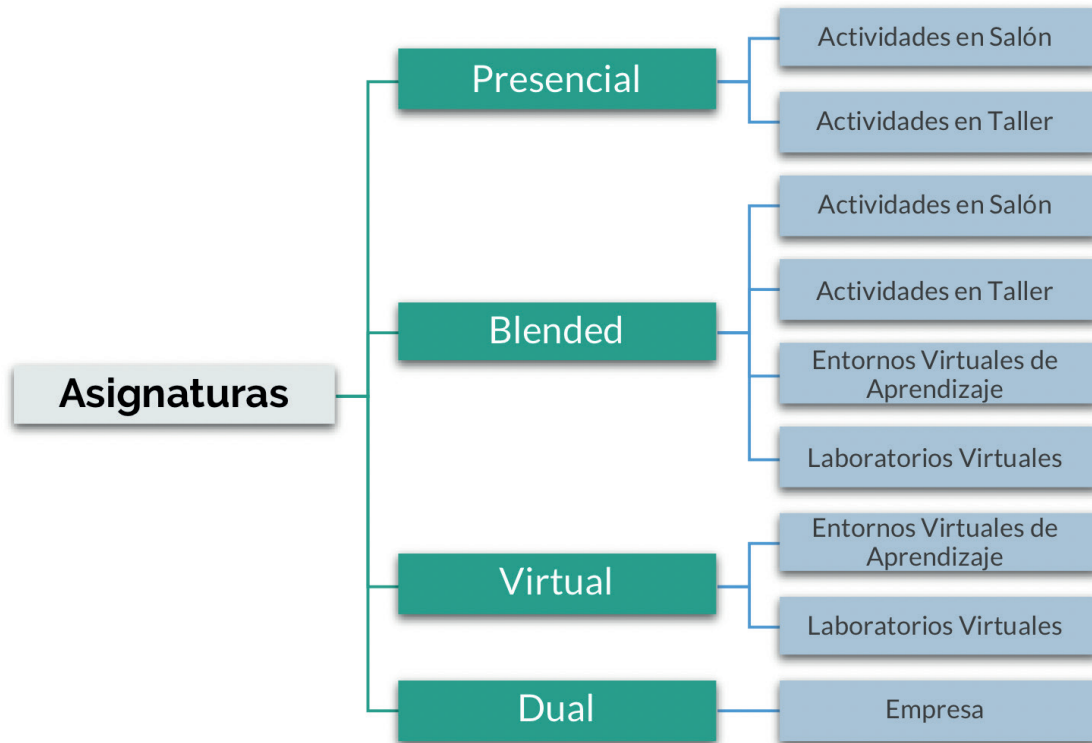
Asignaturas

Presencial
Actividades en Salón
Actividades en Taller

Blended
Actividades en Salón
Actividades en Taller
Entornos Virtuales de Aprendizaje
Laboratorios Virtuales

Virtual
Entornos Virtuales de Aprendizaje
Laboratorios Virtuales

Dual
Empresa